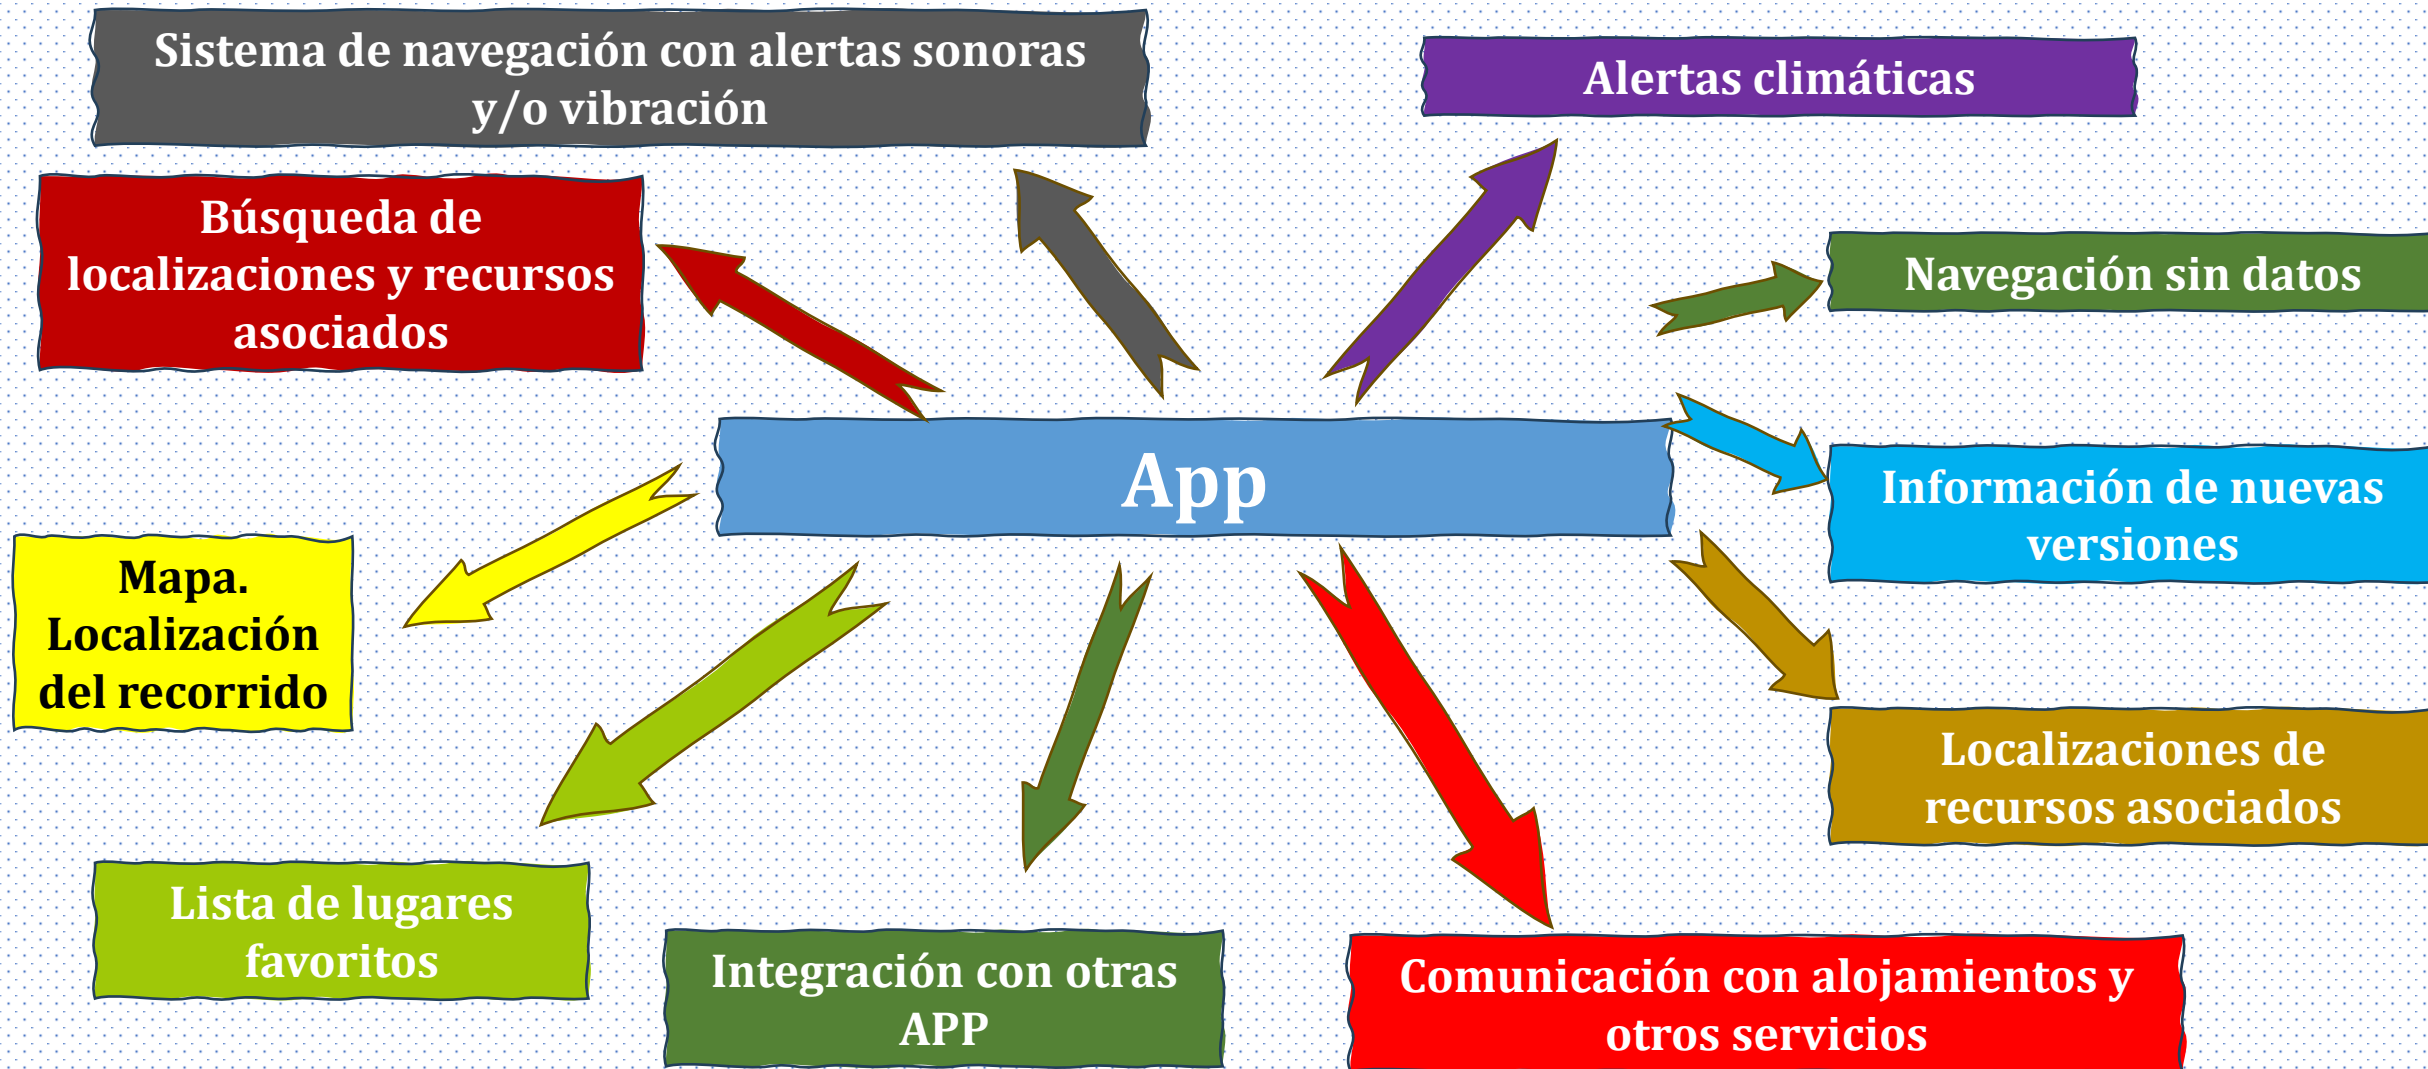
Sistema de navegación con alertas sonoras y/o vibración

Alertas climáticas

Búsqueda de localizaciones y recursos asociados

Navegación sin datos

App

Información de nuevas versiones

Mapa. Localización del recorrido

Localizaciones de recursos asociados

Lista de lugares favoritos

Integración con otras APP

Comunicación con alojamientos y otros servicios